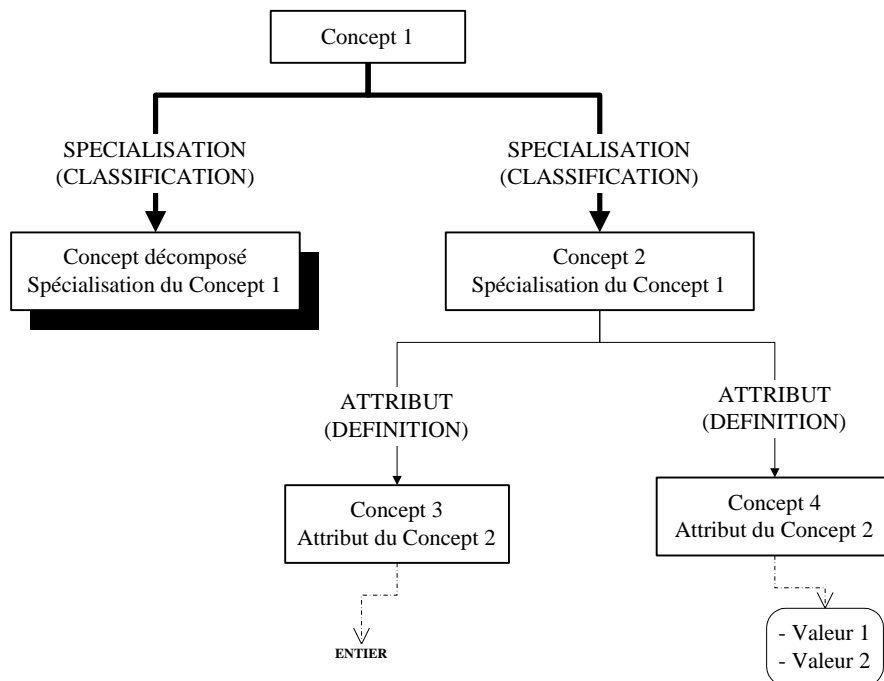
Concept 1

SPECIALISATION
(CLASSIFICATION)

SPECIALISATION
(CLASSIFICATION)

Concept décomposé
Spécialisation du Concept 1

Concept 2
Spécialisation du Concept 1

ATTRIBUT
(DEFINITION)

ATTRIBUT
(DEFINITION)

Concept 3
Attribut du Concept 2

Concept 4
Attribut du Concept 2

ENTIER

- Valeur 1
- Valeur 2